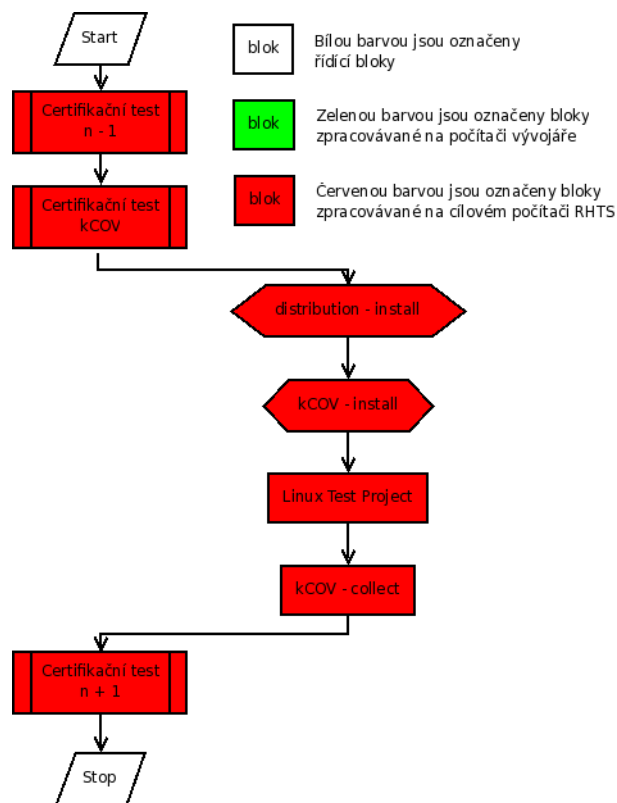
Start

blok
Bílou barvou jsou označeny řídící bloky

Certifikační test n - 1

blok
Zelenou barvou jsou označeny bloky zpracovávané na počítači vývojáře

Certifikační test kCOV

blok
Červenou barvou jsou označeny bloky zpracovávané na cílovém počítači RHTS

distribution - install

kCOV - install

Linux Test Project

kCOV - collect

Certifikační test n + 1

Stop